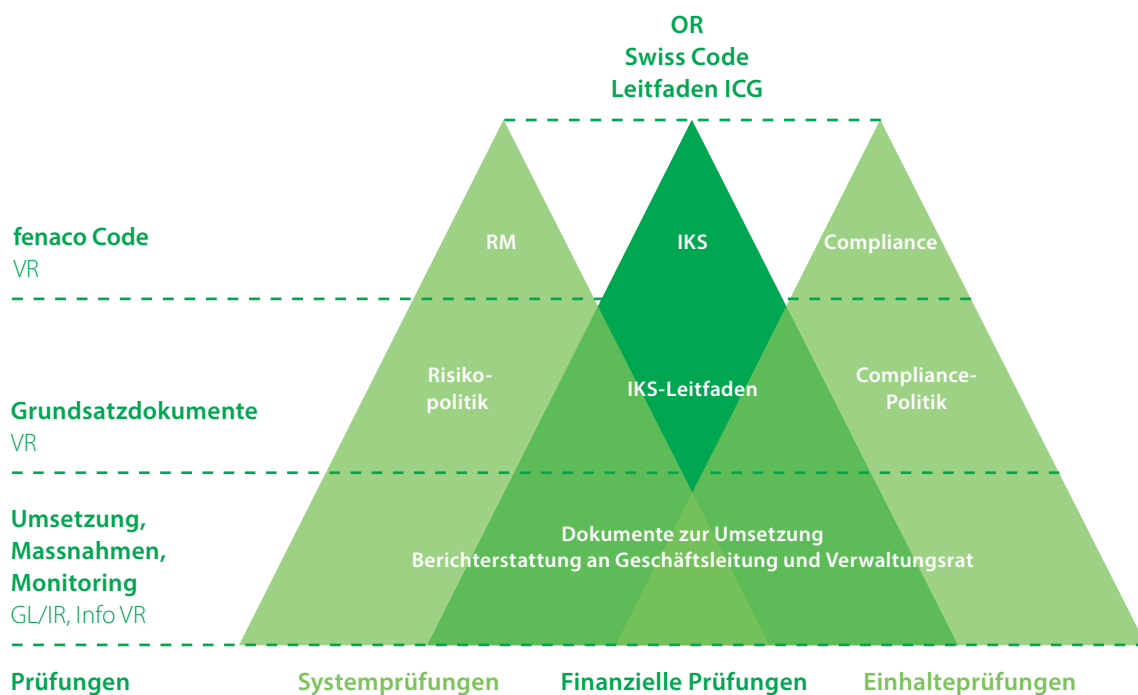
OR
Swiss Code
Leitfaden ICG

fenaco Code
VR

RM

IKS

Compliance

Grundsatzdokumente
VR

Risikopolitik

IKS-Leitfaden

Compliance-Politik

Umsetzung, Massnahmen, Monitoring
GL/IR, Info VR

Dokumente zur Umsetzung
Berichterstattung an Geschäftsleitung und Verwaltungsrat

Prüfungen

Systemprüfungen

Finanzielle Prüfungen

Einhalteprüfungen